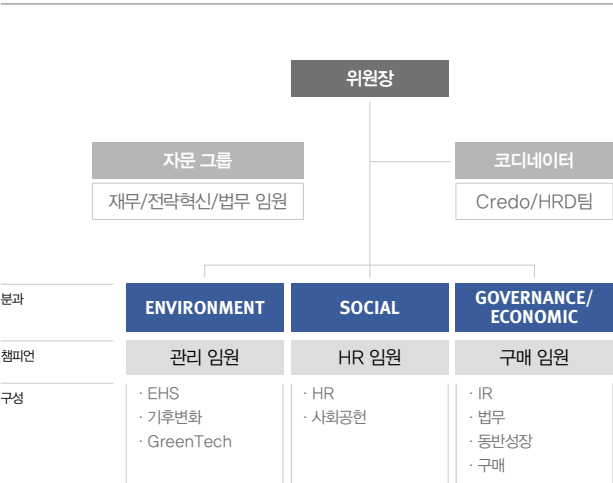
위원장

자문 그룹

재무/전략혁신/법무 임원

코디네이터

Credo/HRD팀

분과

ENVIRONMENT

SOCIAL

GOVERNANCE/ ECONOMIC

챔피언

관리 임원

HR 임원

구매 임원

구성

· EHS
· 기후변화
· GreenTech

· HR
· 사회공헌

· IR
· 법무
· 동반성장
· 구매